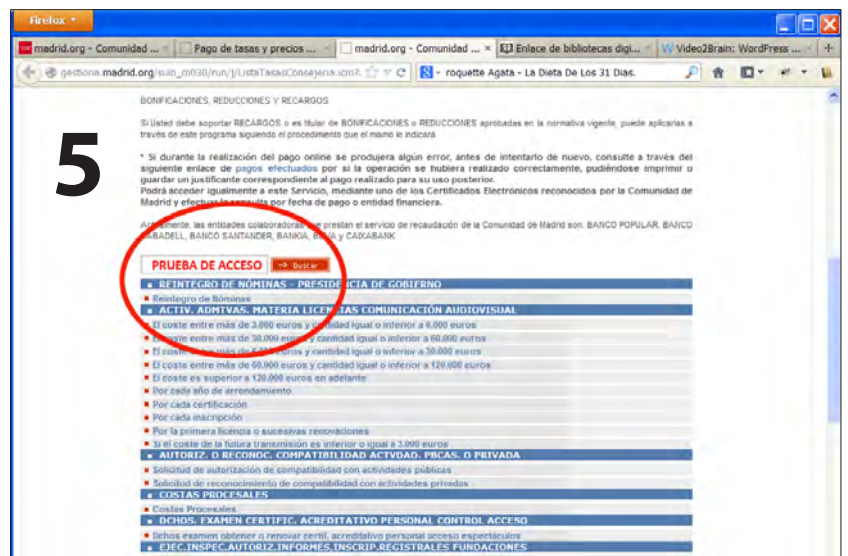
Firefox

madrid.org - Comunidad ... | Pago de tasas y precios ... | madrid.org - Comunidad ... | Enlace de bibliotecas digi... | Video2Brain: WordPress ...

gestiona.madrid.org/suin_m030/run/j/ListaTasasConsejeria.icm?... | roquette Agata - La Dieta De Los 31 Dias.

5

BONIFICACIONES, REDUCCIONES Y RECARGOS

Si Usted debe soportar RECARGOS o es titular de BONIFICACIONES o REDUCCIONES aprobadas en la normativa vigente, puede aplicarlas a través de este programa siguiendo el procedimiento que el mismo le indicará

* Si durante la realización del pago online se produjera algún error, antes de intentarlo de nuevo, consulte a través del siguiente enlace de pagos efectuados por si la operación se hubiera realizado correctamente, pudiéndose imprimir o guardar un justificante correspondiente al pago realizado para su uso posterior.
Podrá acceder igualmente a este Servicio, mediante uno de los Certificados Electrónicos reconocidos por la Comunidad de Madrid y efectuar la consulta por fecha de pago o entidad financiera.

Actualmente, las entidades colaboradoras que prestan el servicio de recaudación de la Comunidad de Madrid son: BANCO POPULAR, BANCO SABADELL, BANCO SANTANDER, BANKIA, BBVA y CAIXABANK

PRUEBA DE ACCESO | Buscar

REINTEGRO DE NÓMINAS - PRESIDENCIA DE GOBIERNO
Reintegro de Nóminas
ACTIV. ADMTVAS. MATERIA LICENCIAS COMUNICACIÓN AUDIOVISUAL
El coste entre más de 3.000 euros y cantidad igual o inferior a 6.000 euros
El coste entre más de 30.000 euros y cantidad igual o inferior a 60.000 euros
El coste entre más de 6.000 euros y cantidad igual o inferior a 30.000 euros
El coste entre más de 60.000 euros y cantidad igual o inferior a 120.000 euros
El coste es superior a 120.000 euros en adelante
Por cada año de arrendamiento
Por cada certificación
Por cada inscripción
Por la primera licencia o sucesivas renovaciones
Si el coste de la futura transmisión es inferior o igual a 3.000 euros
AUTORIZ. O RECONOC. COMPATIBILIDAD ACTVDAD. PBCAS. O PRIVADA
Solicitud de autorización de compatibilidad con actividades públicas
Solicitud de reconocimiento de compatibilidad con actividades privadas
COSTAS PROCESALES
Costas Procesales
DCHOS. EXAMEN CERTIFIC. ACREDITATIVO PERSONAL CONTROL ACCESO
Dchos examen obtener o renovar certif. acreditativo personal acceso espectáculos
EJEC.INSPEC.AUTORIZ.INFORMES,INSCRIP.REGISTRALES FUNDACIONES